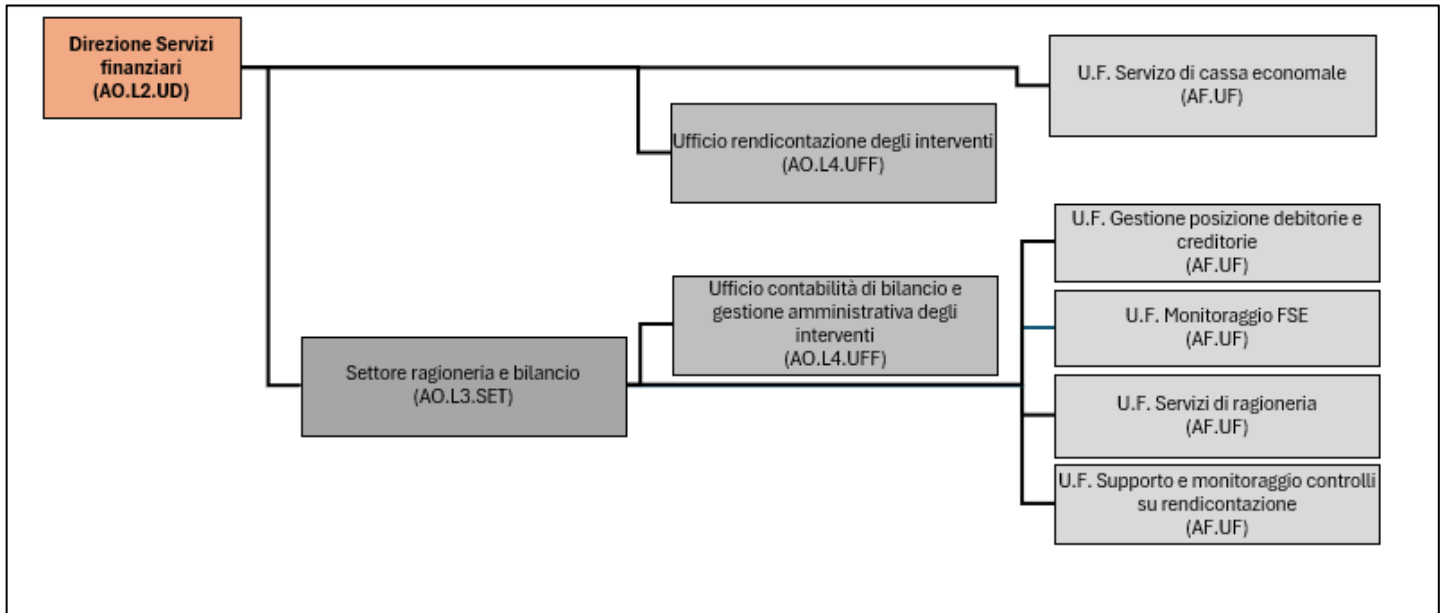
Direzione Servizi finanziari
(AO.L2.UD)

U.F. Servizo di cassa economale
(AF.UF)

Ufficio rendicontazione degli interventi
(AO.L4.UFF)

U.F. Gestione posizione debitorie e creditorie
(AF.UF)

Ufficio contabilità di bilancio e gestione amministrativa degli interventi
(AO.L4.UFF)

U.F. Monitoraggio FSE
(AF.UF)

Settore ragioneria e bilancio
(AO.L3.SET)

U.F. Servizi di ragioneria
(AF.UF)

U.F. Supporto e monitoraggio controlli su rendicontazione
(AF.UF)